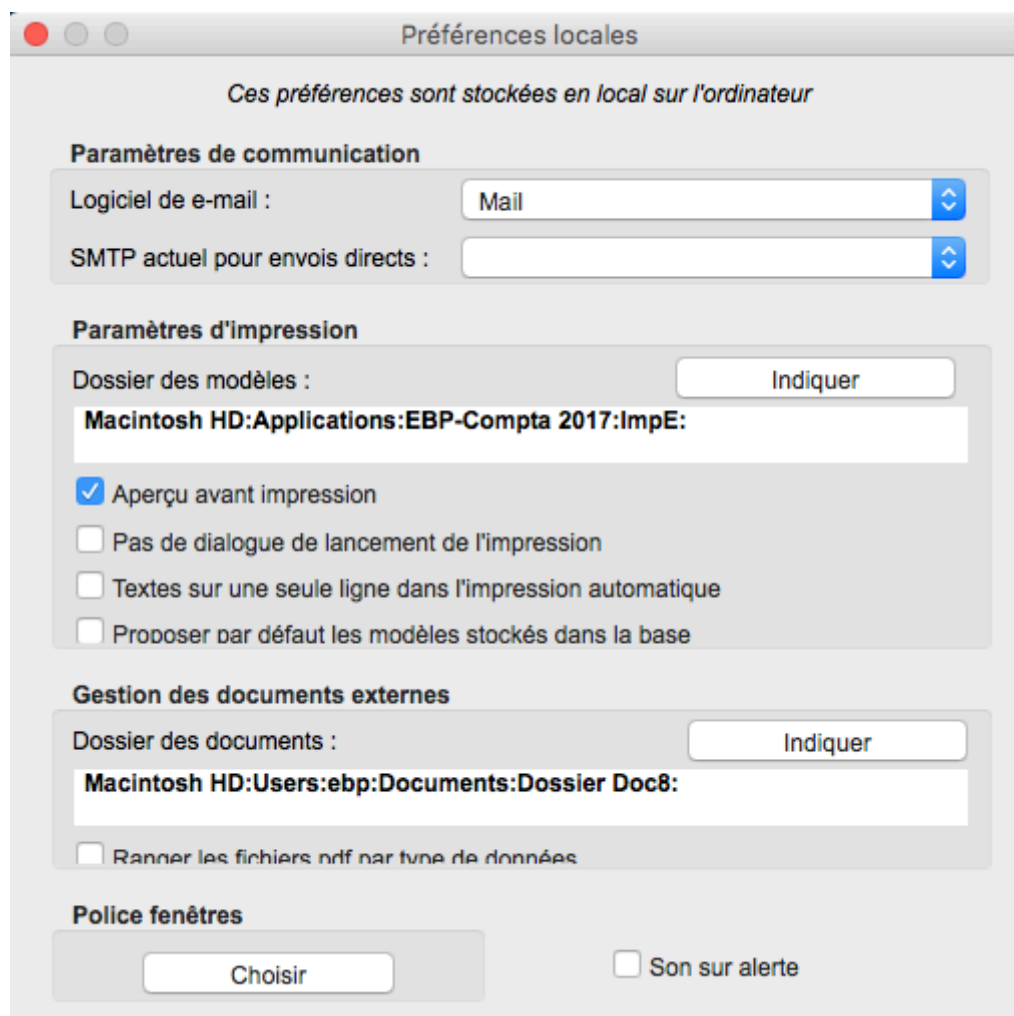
Préférences locales

Ces préférences sont stockées en local sur l'ordinateur

Paramètres de communication

Logiciel de e-mail :

Mail

SMTP actuel pour envois directs :

Paramètres d'impression

Dossier des modèles :

Indiquer

Macintosh HD:Applications:EBP-Compta 2017:ImpE:

Aperçu avant impression

Pas de dialogue de lancement de l'impression

Textes sur une seule ligne dans l'impression automatique

Proposer par défaut les modèles stockés dans la base

Gestion des documents externes

Dossier des documents :

Indiquer

Macintosh HD:Users:ebp:Documents:Dossier Doc8:

Ranger les fichiers pdf par type de données

Police fenêtres

Choisir

Son sur alerte